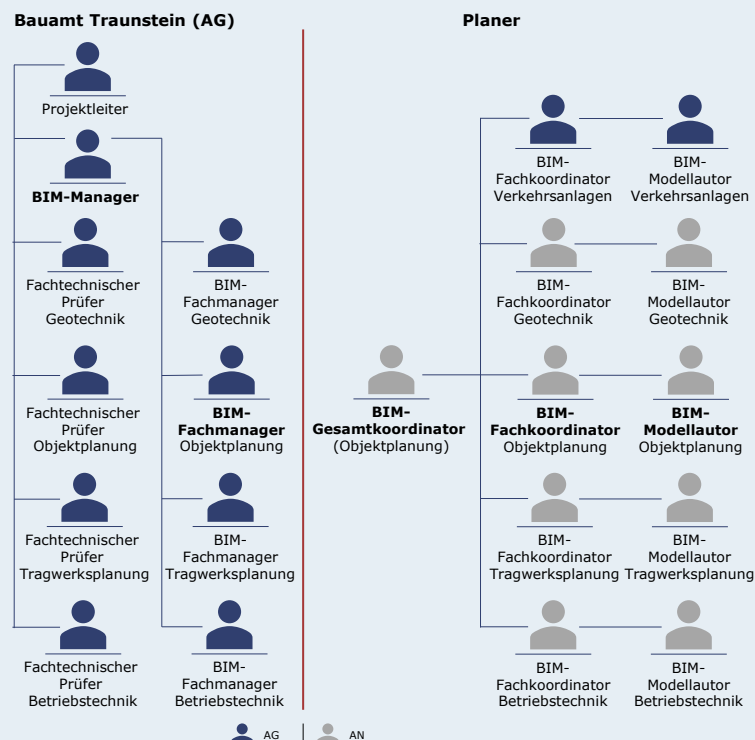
Bauamt Traunstein (AG)

Planer

Projektleiter

BIM-Manager

Fachtechnischer Prüfer Geotechnik

BIM-Fachmanager Geotechnik

Fachtechnischer Prüfer Objektplanung

BIM-Fachmanager Objektplanung

Fachtechnischer Prüfer Tragwerksplanung

BIM-Fachmanager Tragwerksplanung

Fachtechnischer Prüfer Betriebstechnik

BIM-Fachmanager Betriebstechnik

BIM-Fachkoordinator Verkehrsanlagen

BIM-Modellautor Verkehrsanlagen

BIM-Fachkoordinator Geotechnik

BIM-Modellautor Geotechnik

BIM-Gesamtkoordinator (Objektplanung)

BIM-Fachkoordinator Objektplanung

BIM-Modellautor Objektplanung

BIM-Fachkoordinator Tragwerksplanung

BIM-Modellautor Tragwerksplanung

BIM-Fachkoordinator Betriebstechnik

BIM-Modellautor Betriebstechnik

AG

AN